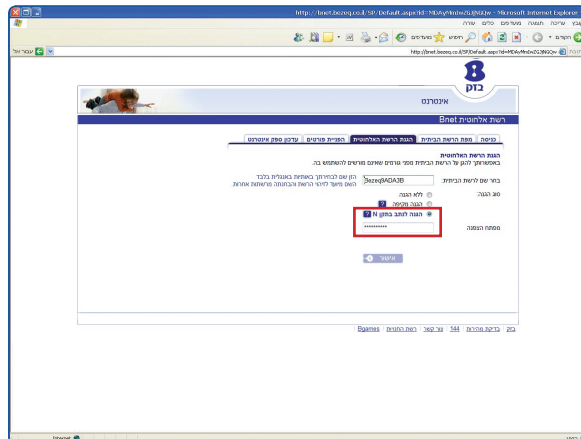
http://bnet.bezeq.co.il/SP/Default.aspx?id=MDAyMmIxZGJjNGQw - Microsoft Internet Explorer

קובץ עריכה תצוגה מועדפים כלים עזרה

הקודם חיפוש מועדפים

כתובת http://bnet.bezeq.co.il/SP/Default.aspx?id=MDAyMmIxZGJjNGQw עבור אל

בזק

אינטרנט

רשת אלחוטית Bnet

כניסה | מפת הרשת הביתית | הגנת הרשת האלחוטית | הפניית פורטים | עדכון ספק אינטרנט

הגנת הרשת האלחוטית
באפשרותך להגן על הרשת הביתית מפני גורמים שאינם מורשים להשתמש בה.

בחר שם לרשת הביתית: BezeqBADA3B

הזן שם לבחירתך באותיות באנגלית בלבד
השם מיועד לזיהוי הרשת והבחנתה מרשתות אחרות

סוג הגנה:
ללא הגנה
הגנה מקיפה ?
הגנה לותב בתקן N ?

מפתח הצפנה: **********

אישור

בזק | בדיקת מהירות | 144 | צור קשר | רשת החנויות | Bgames

Internet